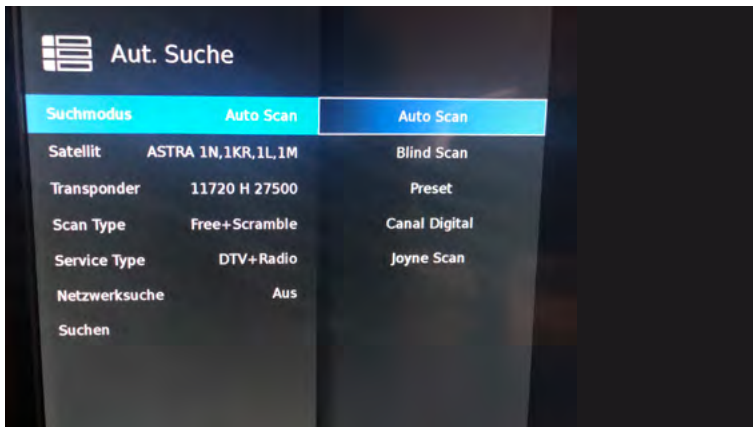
Aut. Suche

| | |
|---|---|
| Suchmodus | Auto Scan |
| Satellit | ASTRA 1N,1KR,1L,1M |
| Transponder | 11720 H 27500 |
| Scan Type | Free+Scramble |
| Service Type | DTV+Radio |
| Netzwerksuche | Aus |
| Suchen | |

Auto Scan
Blind Scan
Preset
Canal Digital
Joyne Scan